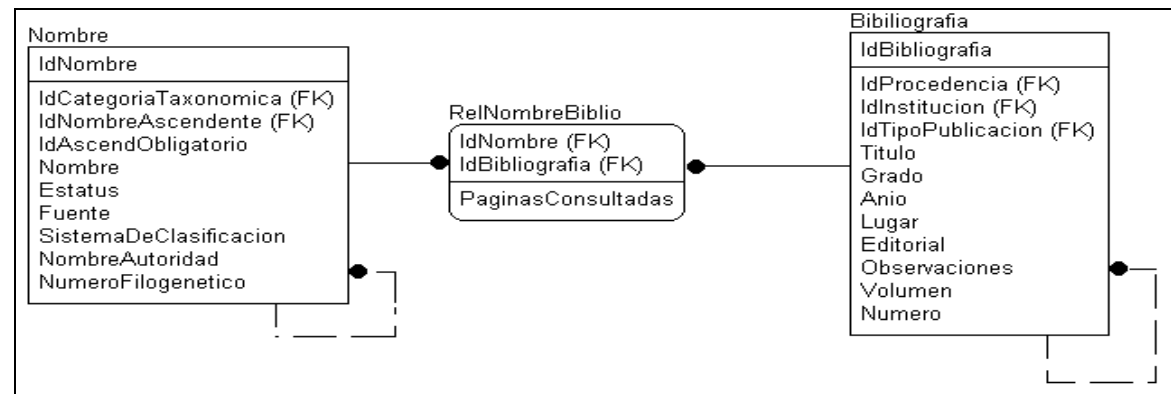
Nombre

IdNombre

IdCategoriaTaxonomica (FK)
IdNombreAscendente (FK)
IdAscendObligatorio
Nombre
Estatus
Fuente
SistemaDeClasificacion
NombreAutoridad
NumeroFilogenetico

RelNombreBiblio

IdNombre (FK)
IdBibliografia (FK)

PaginasConsultadas

Bibiliografia

IdBibliografia

IdProcedencia (FK)
IdInstitucion (FK)
IdTipoPublicacion (FK)
Titulo
Grado
Anio
Lugar
Editorial
Observaciones
Volumen
Numero